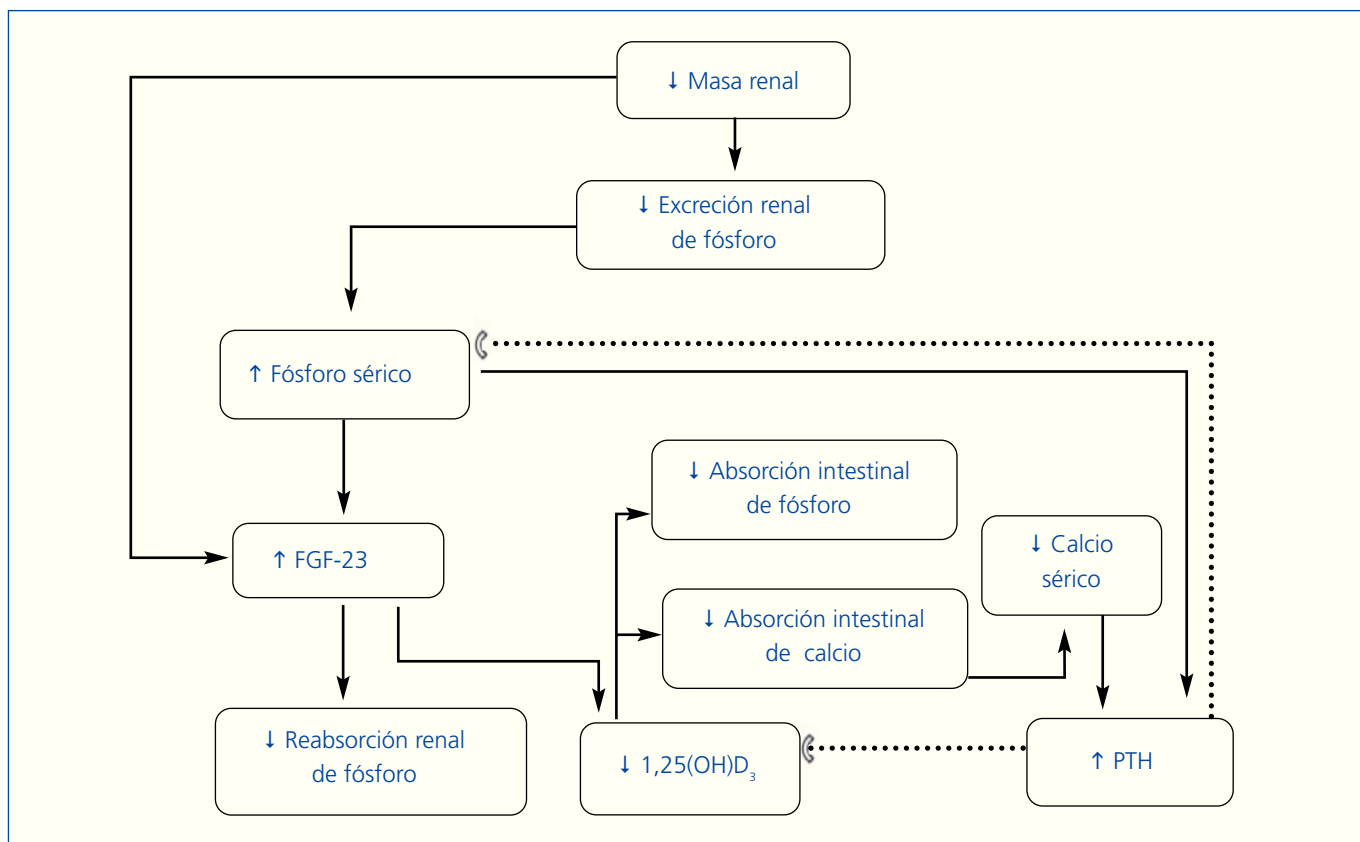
↓ Masa renal

↓ Excreción renal de fósforo

↑ Fósforo sérico

↓ Absorción intestinal de fósforo

↓ Calcio sérico

↑ FGF-23

↓ Absorción intestinal de calcio

↓ Reabsorción renal de fósforo

↓ 1,25(OH)$D_3$

↑ PTH